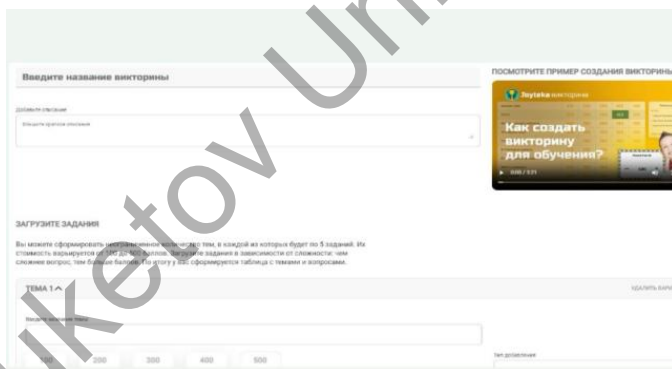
Введите название викторины

ДОБАВИТЬ ОПИСАНИЕ

Введите краткое описание

ПОСМОТРИТЕ ПРИМЕР СОЗДАНИЯ ВИКТОРИНЫ

Joyteka викторина

Как создать викторину для обучения?

0:00 / 3:11

ЗАГРУЗИТЕ ЗАДАНИЯ

Вы можете сформировать неограниченное количество тем, в каждой из которых будет по 5 заданий. Их стоимость варьируется от 100 до 500 баллов. Загрузите задания в зависимости от сложности: чем сложнее вопрос, тем больше баллов. По итогу у вас сформируется таблица с темами и вопросами.

ТЕМА 1

УДАЛИТЬ КАРТ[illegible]

Введите название темы

100 200 300 400 500

Тип дополнения

Uketov Uni